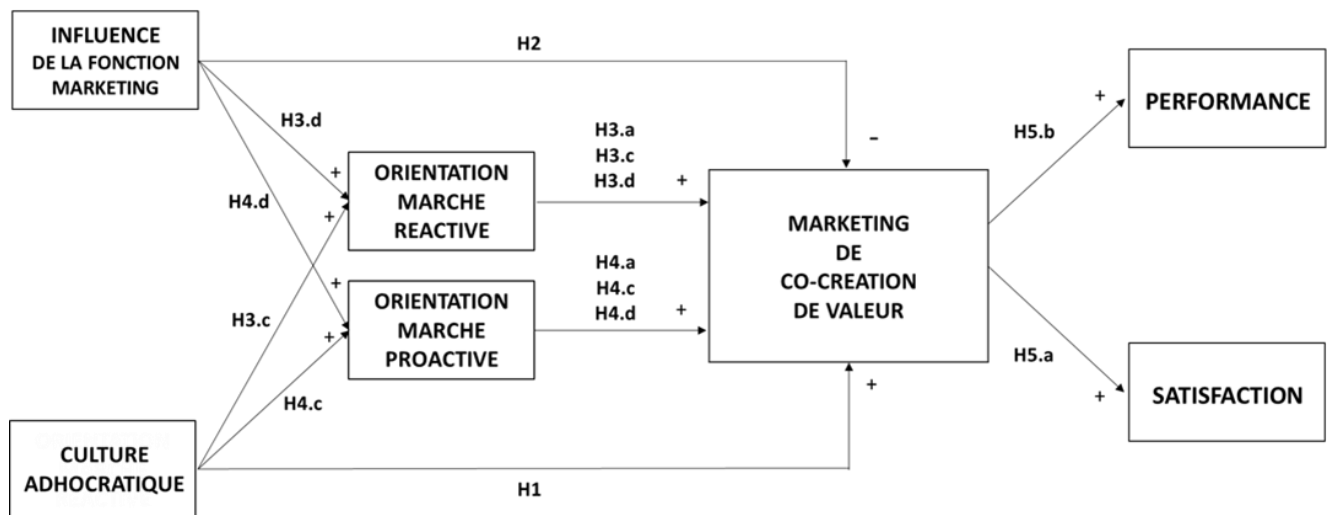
INFLUENCE DE LA FONCTION MARKETING

H2

PERFORMANCE

H3.d

+

H3.a
H3.c
H3.d

+

-

H5.b

+

ORIENTATION MARCHE REACTIVE

H4.d

+

MARKETING DE CO-CREATION DE VALEUR

+

H4.a
H4.c
H4.d

+

ORIENTATION MARCHE PROACTIVE

H3.c

+

H5.a

H4.c

+

+

SATISFACTION

CULTURE ADHOCRATIQUE

H1